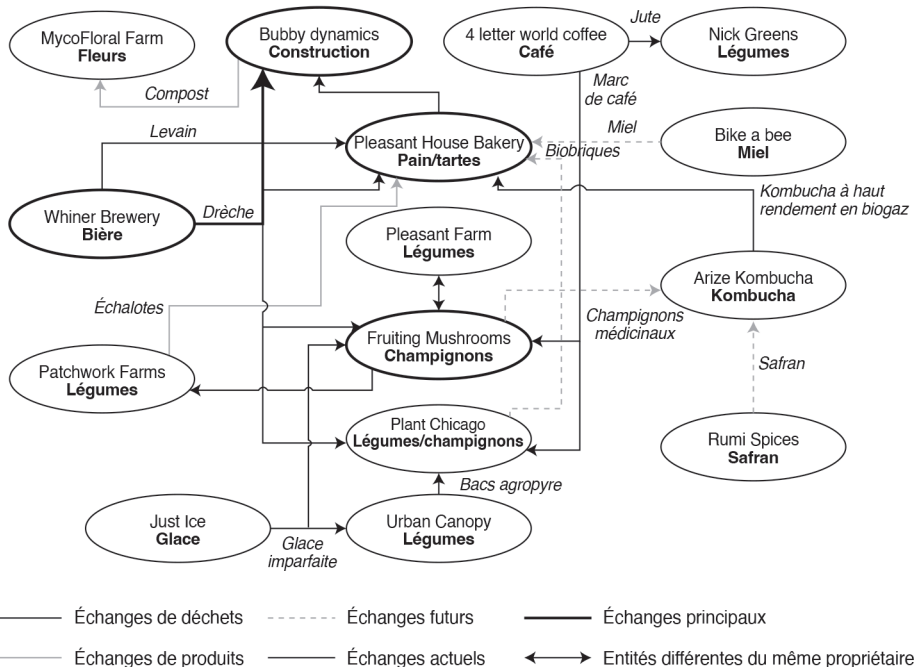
MycoFloral Farm
Fleurs

Bubby dynamics
Construction

4 letter world coffee
Café

Jute

Nick Greens
Légumes

Compost

Marc de café

Levain

Pleasant House Bakery
Pain/tartes

Miel

Biobriques

Bike a bee
Miel

Whiner Brewery
Bière

Drèche

Kombucha à haut rendement en biogaz

Pleasant Farm
Légumes

Arize Kombucha
Kombucha

Échalotes

Champignons médicinaux

Fruiting Mushrooms
Champignons

Patchwork Farms
Légumes

Safran

Plant Chicago
Légumes/champignons

Rumi Spices
Safran

Bacs agropyre

Just Ice
Glace

Urban Canopy
Légumes

Glace imparfaite

Échanges de déchets
Échanges futurs
Échanges principaux
Échanges de produits
Échanges actuels
Entités différentes du même propriétaire